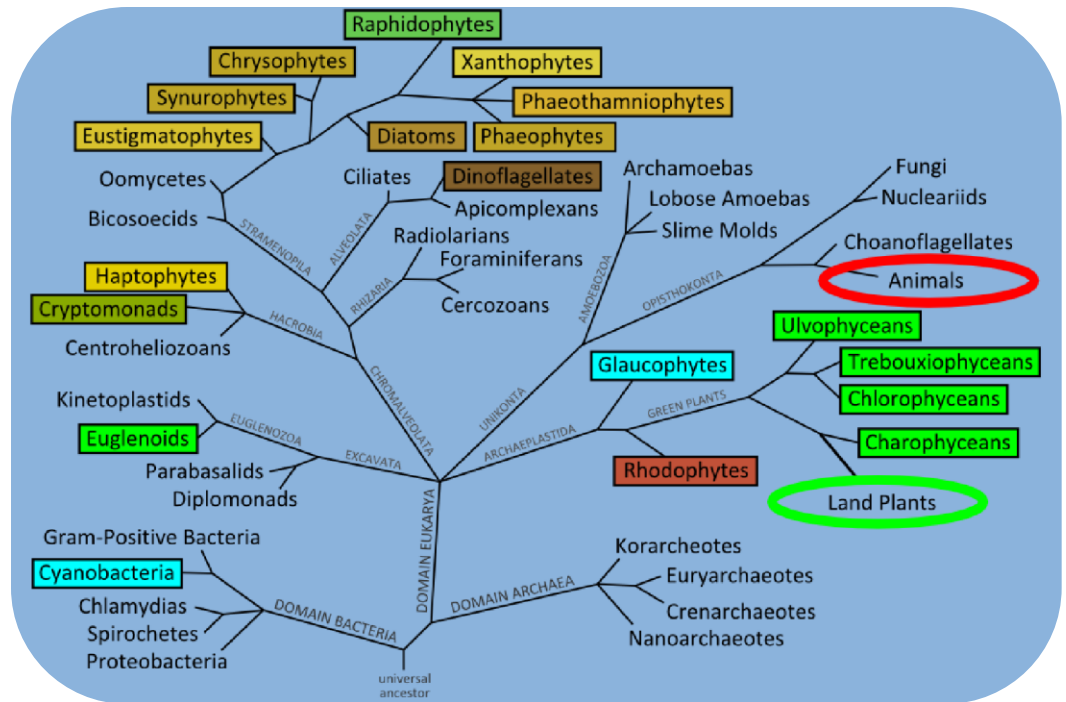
Raphidophytes
Chrysophytes
Xanthophytes
Synurophytes
Phaeothamniophytes
Eustigmatophytes
Diatoms
Phaeophytes
Oomycetes
Ciliates
Dinoflagellates
Bicosoecids
Apicomplexans
STRAMENOPILA
ALVEOLATA
Radiolarians
Foraminiferans
RHIZARIA
Cercozoans
Haptophytes
Cryptomonads
HACROBIA
Centroheliozoans
CHROMALVEOLATA
Archamoebas
Lobose Amoebas
Slime Molds
AMOEBOZOA
Fungi
Nucleariids
Choanoflagellates
Animals
OPISTHOKONTA
UNIKONTA
Ulvophyceans
Trebouxiophyceans
Chlorophyceans
Charophyceans
Land Plants
Glaucophytes
GREEN PLANTS
ARCHAEPLASTIDA
Rhodophytes
Kinetoplastids
EUGLENOZOA
Euglenoids
EXCAVATA
Parabasalids
Diplomonads
DOMAIN EUKARYA
Gram-Positive Bacteria
Cyanobacteria
Chlamydias
Spirochetes
Proteobacteria
DOMAIN BACTERIA
universal ancestor
DOMAIN ARCHAEA
Korarcheotes
Euryarchaeotes
Crenarchaeotes
Nanoarchaeotes